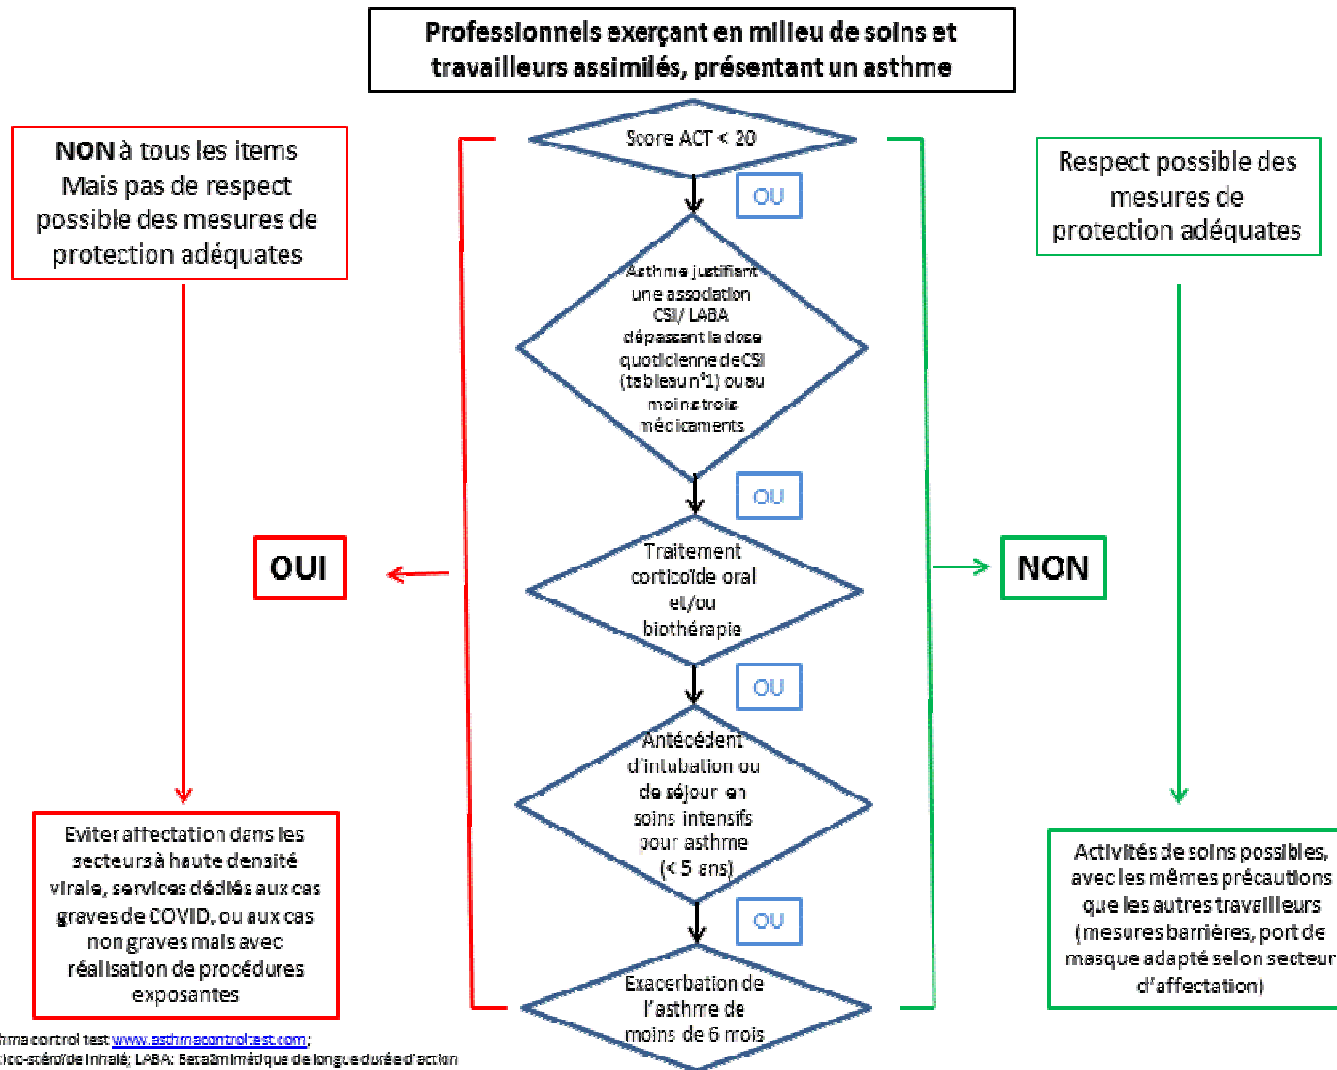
Professionnels exerçant en milieu de soins et travailleurs assimilés, présentant un asthme

NON à tous les items Mais pas de respect possible des mesures de protection adéquates

Score ACT < 20

OU

Asthme justifiant une association CSI/ LABA dépassant la dose quotidienne de CSI (tableau n°1) ou au moins trois médicaments

OU

Traitement corticoïde oral et/ou biothérapie

OU

Antécédent d'intubation ou de séjour en soins intensifs pour asthme (< 5 ans)

OU

Exacerbation de l'asthme de moins de 6 mois

Respect possible des mesures de protection adéquates

OUI

NON

Eviter affectation dans les secteurs à haute densité virale, services dédiés aux cas graves de COVID, ou aux cas non graves mais avec réalisation de procédures exposantes

Activités de soins possibles, avec les mêmes précautions que les autres travailleurs (mesures barrières, port de masque adapté selon secteur d'affectation)

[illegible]hma control test www.asthmacontroltest.com;
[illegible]tico-stéroïde inhalé; LABA: Beta2mimétique de longue durée d'action